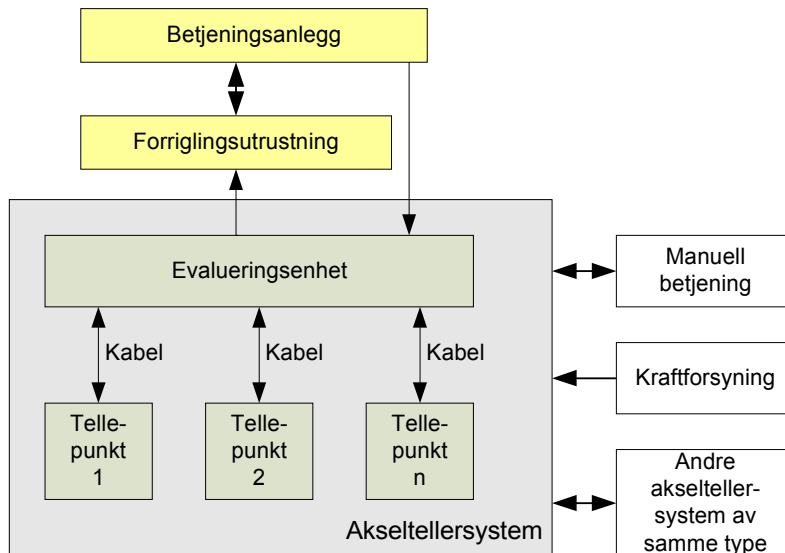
Betjeningsanlegg

Forriglingsutrustning

Evalueringsenhet

Manuell betjening

Kabel

Kabel

Kabel

Kraftforsyning

Tellepunkt 1

Tellepunkt 2

Tellepunkt n

Andre akseltellersystem av samme type

Akseltellersystem